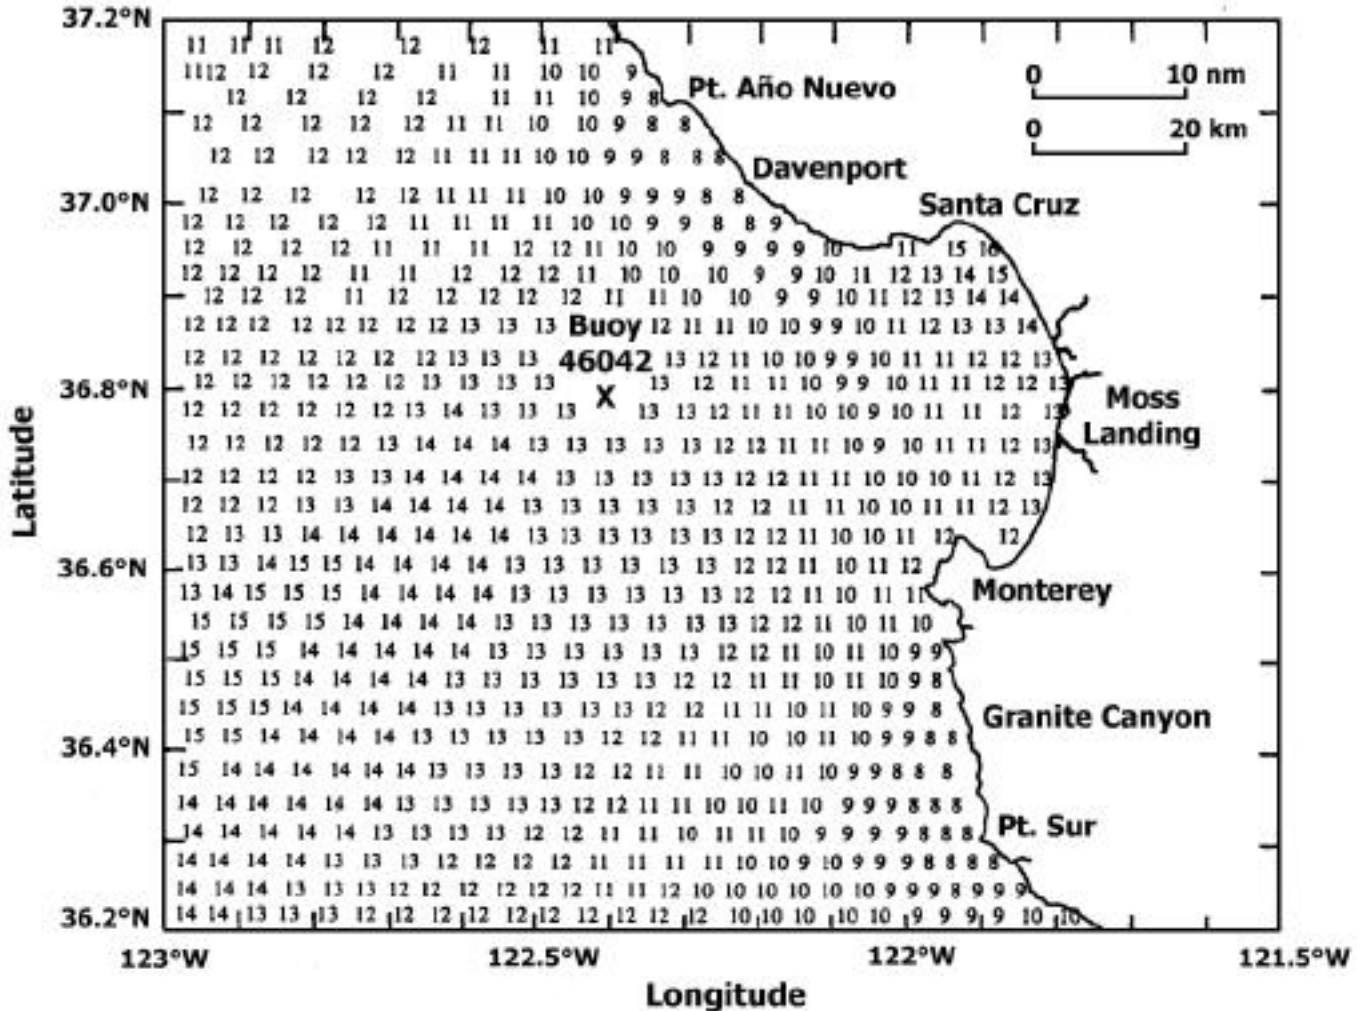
37.2°N
37.0°N
36.8°N
36.6°N
36.4°N
36.2°N
Latitude

Pt. Año Nuevo
Davenport
Santa Cruz
Moss Landing
Monterey
Granite Canyon
Pt. Sur
Buoy 46042
X

0 10 nm
0 20 km

11 11 11 12 12 12 11 11
11 12 12 12 12 11 11 10 10 9
12 12 12 12 11 11 10 9 8
12 12 12 12 12 11 11 10 10 9 8 8
12 12 12 12 12 11 11 11 10 10 9 9 8 8 8
12 12 12 12 12 11 11 11 10 10 9 9 9 8 8
12 12 12 12 12 11 11 11 11 10 10 9 9 8 8 9
12 12 12 12 11 11 11 12 12 11 10 10 9 9 9 9 10 11 15 16
12 12 12 12 11 11 12 12 12 11 10 10 10 9 9 10 11 12 13 14 15
12 12 12 11 12 12 12 12 12 11 11 10 10 9 9 10 11 12 13 14 14
12 12 12 12 12 12 12 12 13 13 13 12 11 11 10 10 9 9 10 11 12 13 13 14
12 12 12 12 12 12 12 13 13 13 13 12 11 10 10 9 9 10 11 11 12 12 13
12 12 12 12 12 12 13 13 13 13 13 12 11 11 10 9 9 10 11 11 12 12 13
12 12 12 12 12 12 13 14 13 13 13 13 13 12 11 11 10 10 9 10 11 11 12 13
12 12 12 12 12 13 14 14 14 13 13 13 13 13 12 12 11 11 10 9 10 11 11 12 13
12 12 12 12 13 13 14 14 14 14 13 13 13 13 13 12 12 11 11 10 10 10 11 12 13
12 12 12 13 13 14 14 14 14 13 13 13 13 13 12 12 11 11 10 10 11 11 12 13
12 13 13 14 14 14 14 14 14 13 13 13 13 13 13 12 12 11 10 10 11 12 12
13 13 14 15 15 14 14 14 14 13 13 13 13 13 12 12 11 10 11 12
13 14 15 15 15 14 14 14 14 13 13 13 13 13 13 12 12 11 10 11 11
15 15 15 15 14 14 14 14 13 13 13 13 13 13 13 12 12 11 10 11 10
15 15 15 14 14 14 14 14 13 13 13 13 13 13 12 12 11 10 11 10 9 9
15 15 15 14 14 14 14 13 13 13 13 13 13 12 12 11 11 10 11 10 9 8
15 15 15 14 14 14 14 13 13 13 13 13 13 12 12 11 11 10 11 10 9 9 8
15 15 14 14 14 14 13 13 13 13 13 12 12 11 11 10 10 11 10 9 9 8 8
15 14 14 14 14 14 14 13 13 13 13 12 12 11 11 10 10 11 10 9 9 8 8 8
14 14 14 14 14 14 13 13 13 13 13 12 12 11 11 10 10 11 10 9 9 9 8 8 8
14 14 14 14 14 13 13 13 13 12 12 11 11 10 11 11 10 9 9 9 9 8 8 8
14 14 14 14 13 13 13 12 12 12 12 11 11 11 11 10 10 9 10 9 9 9 8 8 8 8
14 14 14 13 13 13 12 12 12 12 12 12 11 11 12 10 10 10 10 10 10 9 9 9 8 9 9 9
14 14 13 13 13 12 12 12 12 12 12 12 12 12 10 10 10 10 10 9 9 9 9 10 10

123°W
122.5°W
122°W
121.5°W
Longitude